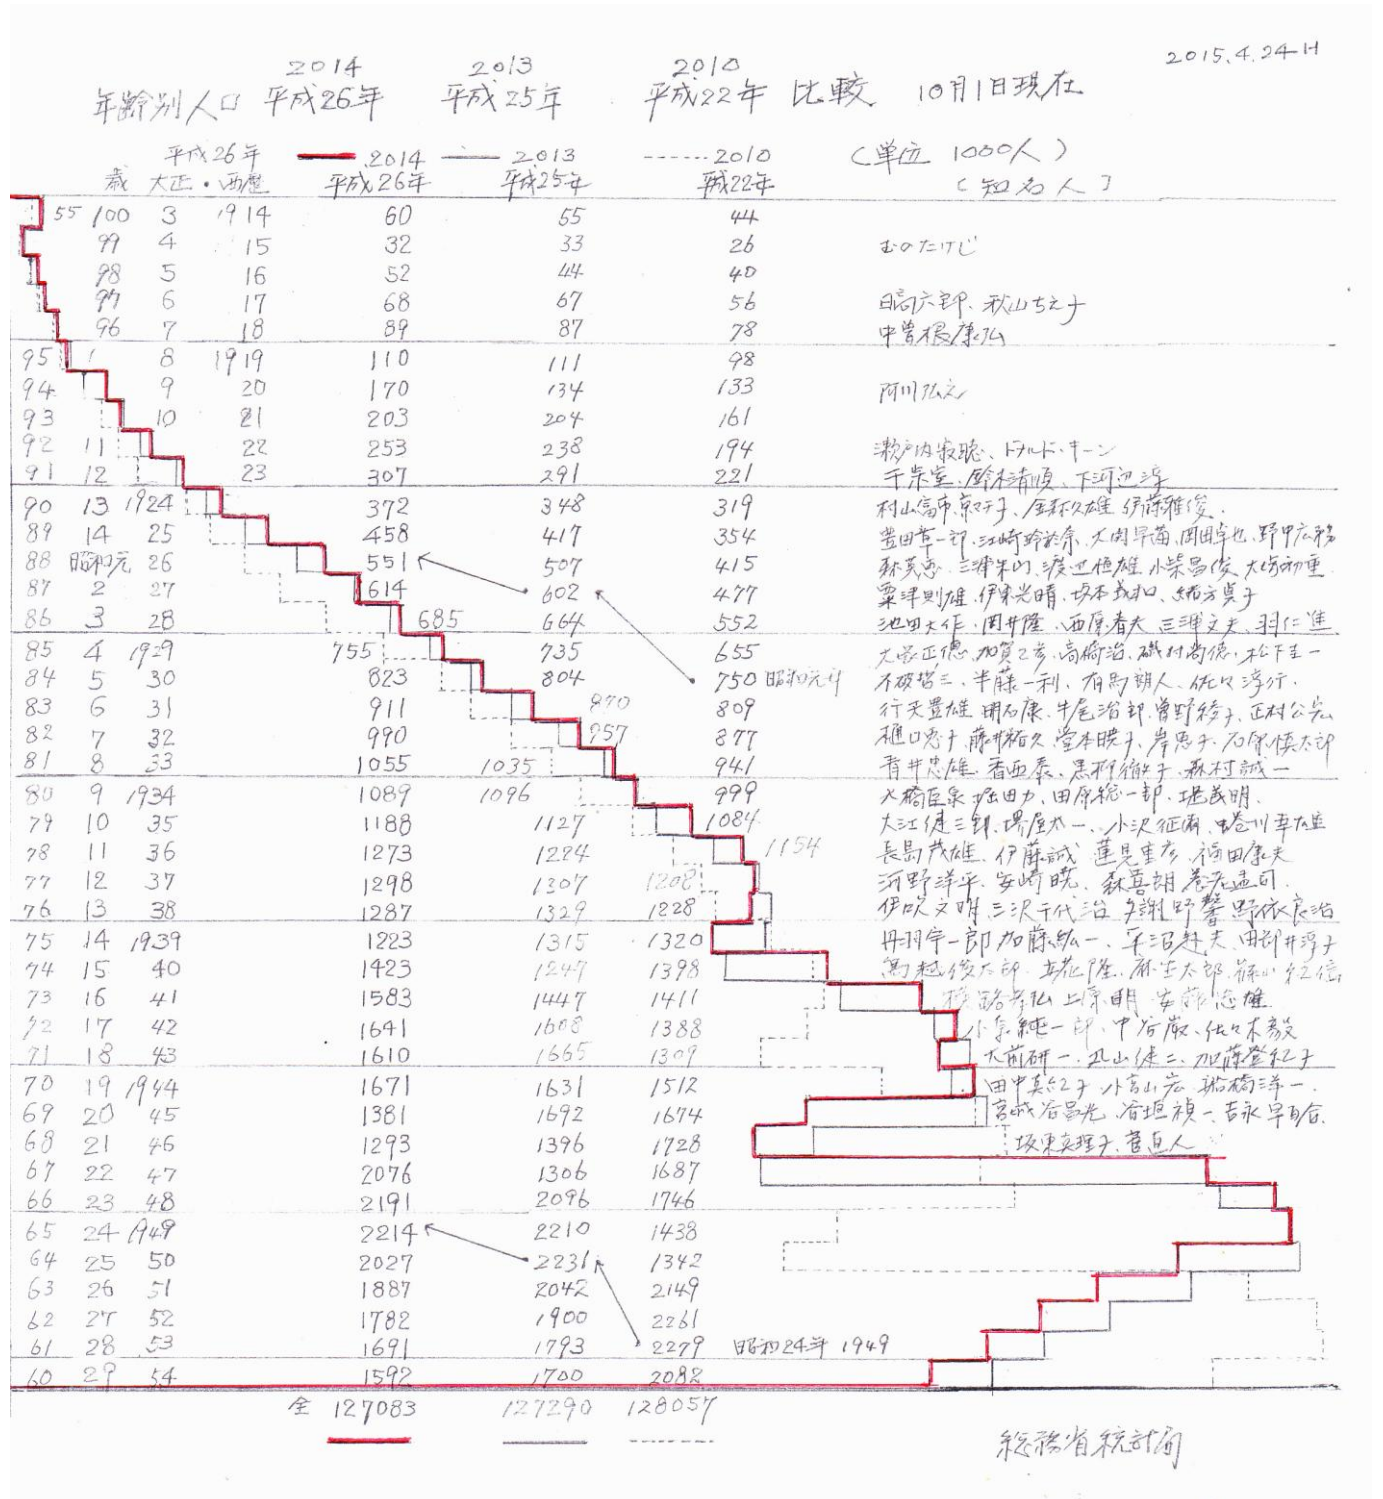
2015.4.24 H

2014 2013 2010
年齢別人口 平成26年 平成25年 平成22年 比較 10月1日現在

平成26年 2014 2013 2010 (単位 1000人)
歳 大正・西暦 平成26年 平成25年 平成22年 [知名人]

| 歳 | 大正・昭和 | 西暦 | 2014 平成26年 | 2013 平成25年 | 2010 平成22年 | 知名人 |
|---|---|---|---|---|---|---|
| 100 | 3 | 1914 | 60 | 55 | 44 | |
| 99 | 4 | 15 | 32 | 33 | 26 | むのたけじ |
| 98 | 5 | 16 | 52 | 44 | 40 | |
| 97 | 6 | 17 | 68 | 67 | 56 | 日野原重明、秋山ちえ子 |
| 96 | 7 | 18 | 89 | 87 | 78 | 中曽根康弘 |
| 95 | 8 | 1919 | 110 | 111 | 98 | |
| 94 | 9 | 20 | 170 | 134 | 133 | 阿川弘之 |
| 93 | 10 | 21 | 203 | 204 | 161 | |
| 92 | 11 | 22 | 253 | 238 | 194 | 瀬戸内寂聴、ドナルド・キーン |
| 91 | 12 | 23 | 307 | 291 | 221 | 千宗室、鈴木清順、下河辺淳 |
| 90 | 13 | 1924 | 372 | 348 | 319 | 村山富市、京マチ子、金田久雄 伊藤雅俊 |
| 89 | 14 | 25 | 458 | 417 | 354 | 堤田慎一郎、江崎玲於奈、大岡信、岡田宇也、野中広務 |
| 88 | 昭和元 | 26 | 551 | 507 | 415 | 赤英恵、三津木の、渡辺恒雄 小柴昌俊 大塚初重 |
| 87 | 2 | 27 | 614 | 602 | 477 | 栗津則雄 伊東光晴 坂本義和、緒方貞子 |
| 86 | 3 | 28 | 685 | 664 | 552 | 池田大作、岡井隆、西原春夫 三津文夫、羽仁進 |
| 85 | 4 | 1929 | 755 | 735 | 655 | 大浜正恵、加賀乙彦、高橋治、磯村尚徳、松下圭一 |
| 84 | 5 | 30 | 823 | 804 | 750 昭和元年 | 不破哲三、半藤一利、有馬朗人、佐々淳行 |
| 83 | 6 | 31 | 911 | 870 | 809 | 行天豊雄 明石康 牛尾治朗 曽野綾子 正村公宏 |
| 82 | 7 | 32 | 990 | 957 | 877 | 樋口恵子 藤井裕久 堂本暁子 岸恵子 石原慎太郎 |
| 81 | 8 | 33 | 1055 | 1035 | 941 | 青井忠雄 香西泰 黒柳徹子 森村誠一 |
| 80 | 9 | 1934 | 1089 | 1096 | 999 | 大橋巨泉 堀田力 田原総一郎 堺屋太一 |
| 79 | 10 | 35 | 1188 | 1127 | 1084 | 大江健三郎 堺屋太一 小沢征爾 蜷川幸雄 |
| 78 | 11 | 36 | 1273 | 1224 | 1154 | 長島茂雄 伊藤誠 蓮見重彦 福田康夫 |
| 77 | 12 | 37 | 1298 | 1307 | 1208 | 河野洋平 安崎暁 森喜朗 菅元通司 |
| 76 | 13 | 38 | 1287 | 1329 | 1228 | 伊吹文明 三沢千代治 久能野馨 野依良治 |
| 75 | 14 | 1939 | 1223 | 1315 | 1320 | 丹羽宇一郎 加藤紘一 平沼赳夫 田部井淳子 |
| 74 | 15 | 40 | 1423 | 1247 | 1398 | 鳩越俊太郎 立花隆 麻生太郎 篠山紀信 |
| 73 | 16 | 41 | 1583 | 1447 | 1411 | 横路孝弘 上原明 安藤忠雄 |
| 72 | 17 | 42 | 1641 | 1608 | 1388 | 小泉純一郎 中谷巌 佐々木毅 |
| 71 | 18 | 43 | 1610 | 1665 | 1309 | 大前研一 丸山健二 加藤登紀子 |
| 70 | 19 | 1944 | 1671 | 1631 | 1512 | 田中真紀子 小宮山宏 船橋洋一 |
| 69 | 20 | 45 | 1381 | 1692 | 1674 | 宮城谷昌光 谷垣禎一 吉永小百合 |
| 68 | 21 | 46 | 1293 | 1396 | 1728 | 坂東眞理子 菅直人 |
| 67 | 22 | 47 | 2076 | 1306 | 1687 | |
| 66 | 23 | 48 | 2191 | 2096 | 1746 | |
| 65 | 24 | 1949 | 2214 | 2210 | 1438 | |
| 64 | 25 | 50 | 2027 | 2231 | 1342 | |
| 63 | 26 | 51 | 1887 | 2042 | 2149 | |
| 62 | 27 | 52 | 1782 | 1900 | 2261 | |
| 61 | 28 | 53 | 1691 | 1793 | 2279 | 昭和24年 1949 |
| 60 | 29 | 54 | 1592 | 1700 | 2082 | |

全 127083 127290 128057

総務省統計局